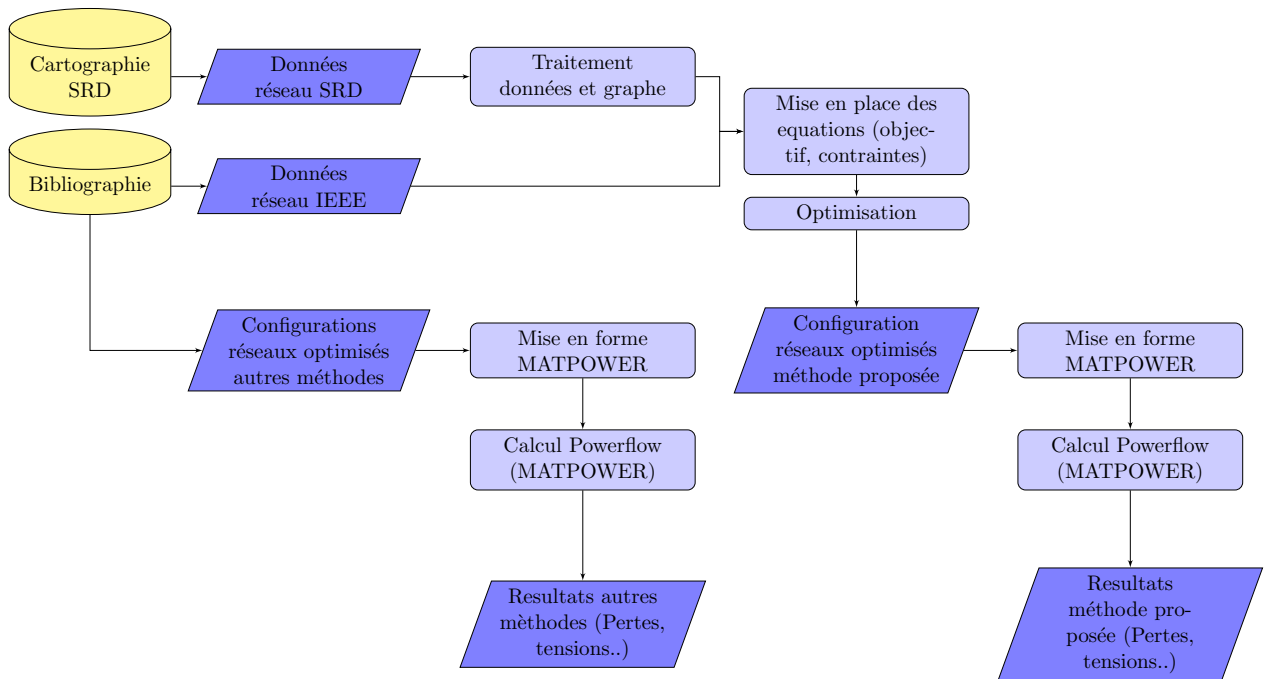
Cartographie SRD

Données réseau SRD

Traitement données et graphe

Bibliographie

Données réseau IEEE

Mise en place des equations (objectif, contraintes)

Optimisation

Configurations réseaux optimisés autres méthodes

Mise en forme MATPOWER

Configuration réseaux optimisés méthode proposée

Mise en forme MATPOWER

Calcul Powerflow (MATPOWER)

Calcul Powerflow (MATPOWER)

Resultats autres mèthodes (Pertes, tensions..)

Resultats méthode proposée (Pertes, tensions..)